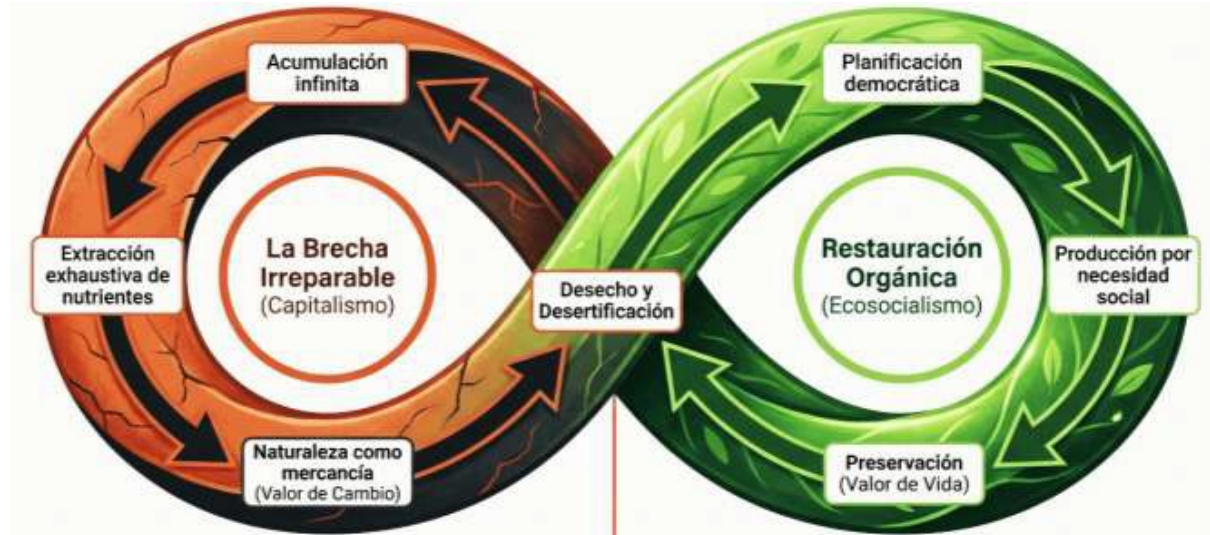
Acumulación infinita

Extracción exhaustiva de nutrientes

La Brecha Irreparable
(Capitalismo)

Desecho y Desertificación

Naturaleza como mercancía
(Valor de Cambio)

Planificación democrática

Restauración Orgánica
(Ecosocialismo)

Producción por necesidad social

Preservación
(Valor de Vida)